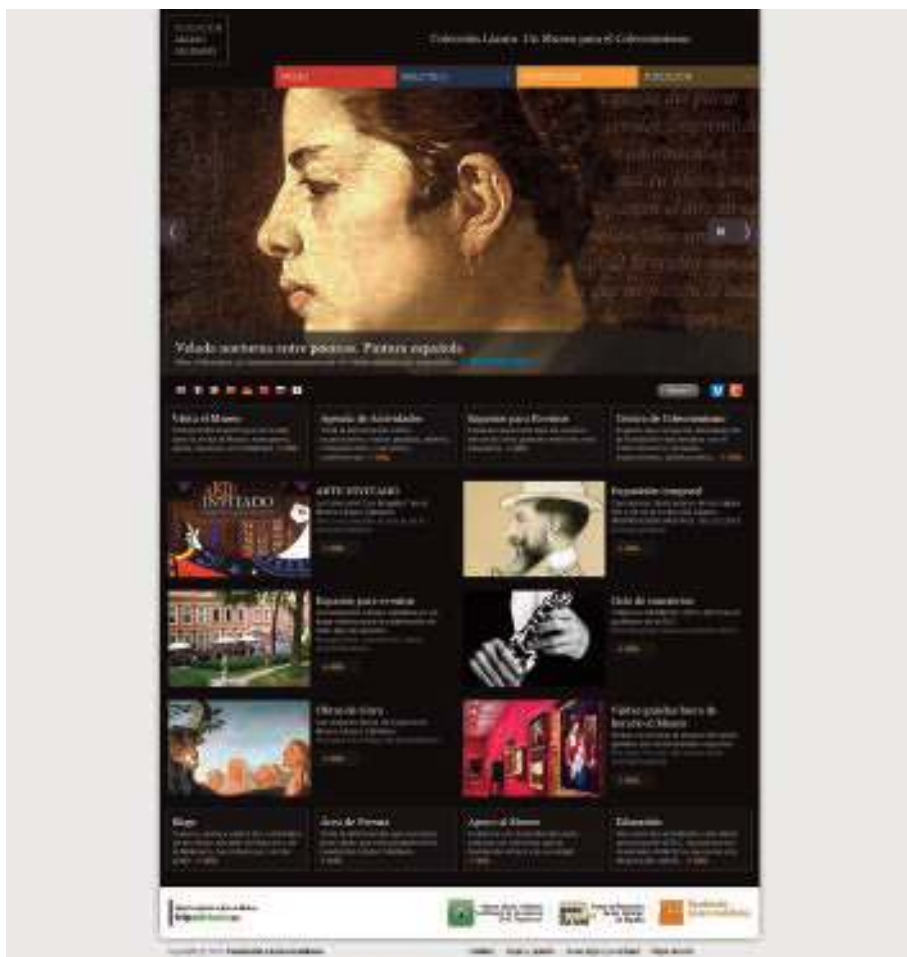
Colección Lázaro · Un Museo para el Coleccionismo

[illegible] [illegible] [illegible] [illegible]

Velada nocturna entre pasillos. Pintura española

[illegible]

Visita el Museo

Agenda de Actividades

Espacios para Eventos

Tienda de Coleccionismo

ARTE INVITADO

Exposición temporal

Espacios para eventos

Ciclo de conciertos

Obras de Arte

Visitas guiadas fuera de horario al Museo

Blogs

Área de Prensa

Apoya al Museo

Educación

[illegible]